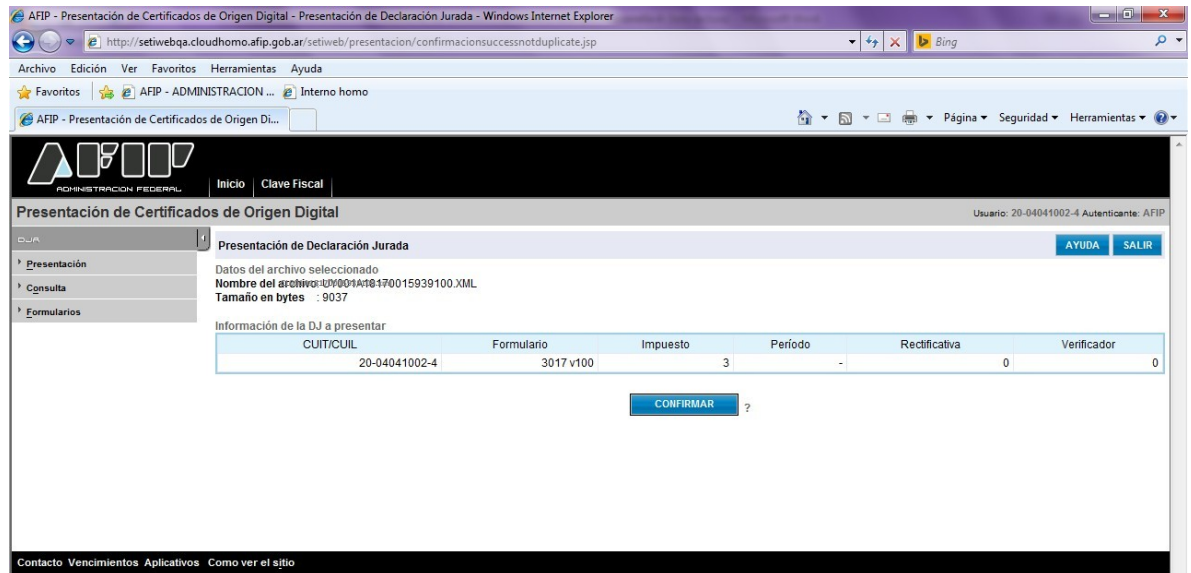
AFIP - Presentación de Certificados de Origen Digital - Presentación de Declaración Jurada - Windows Internet Explorer

http://setiwebqa.cloudhomo.afip.gob.ar/setiweb/presentacion/confirmacionsuccessnotduplicate.jsp

Bing

Archivo Edición Ver Favoritos Herramientas Ayuda

Favoritos AFIP - ADMINISTRACION ... Interno homo

AFIP - Presentación de Certificados de Origen Di...

Página ▾ Seguridad ▾ Herramientas ▾

AFIP
ADMINISTRACION FEDERAL

Inicio | Clave Fiscal

Presentación de Certificados de Origen Digital

Usuario: 20-04041002-4 Autenticante: AFIP

DJA

Presentación

Consulta

Formularios

Presentación de Declaración Jurada

AYUDA SALIR

Datos del archivo seleccionado
Nombre del archivo: UY001A18170015939100.XML
Tamaño en bytes : 9037

Información de la DJ a presentar

| CUIT/CUIL | Formulario | Impuesto | Período | Rectificativa | Verificador |
|---|---|---|---|---|---|
| 20-04041002-4 | 3017 v100 | 3 | - | 0 | 0 |

CONFIRMAR ?

Contacto Vencimientos Aplicativos Como ver el sitio